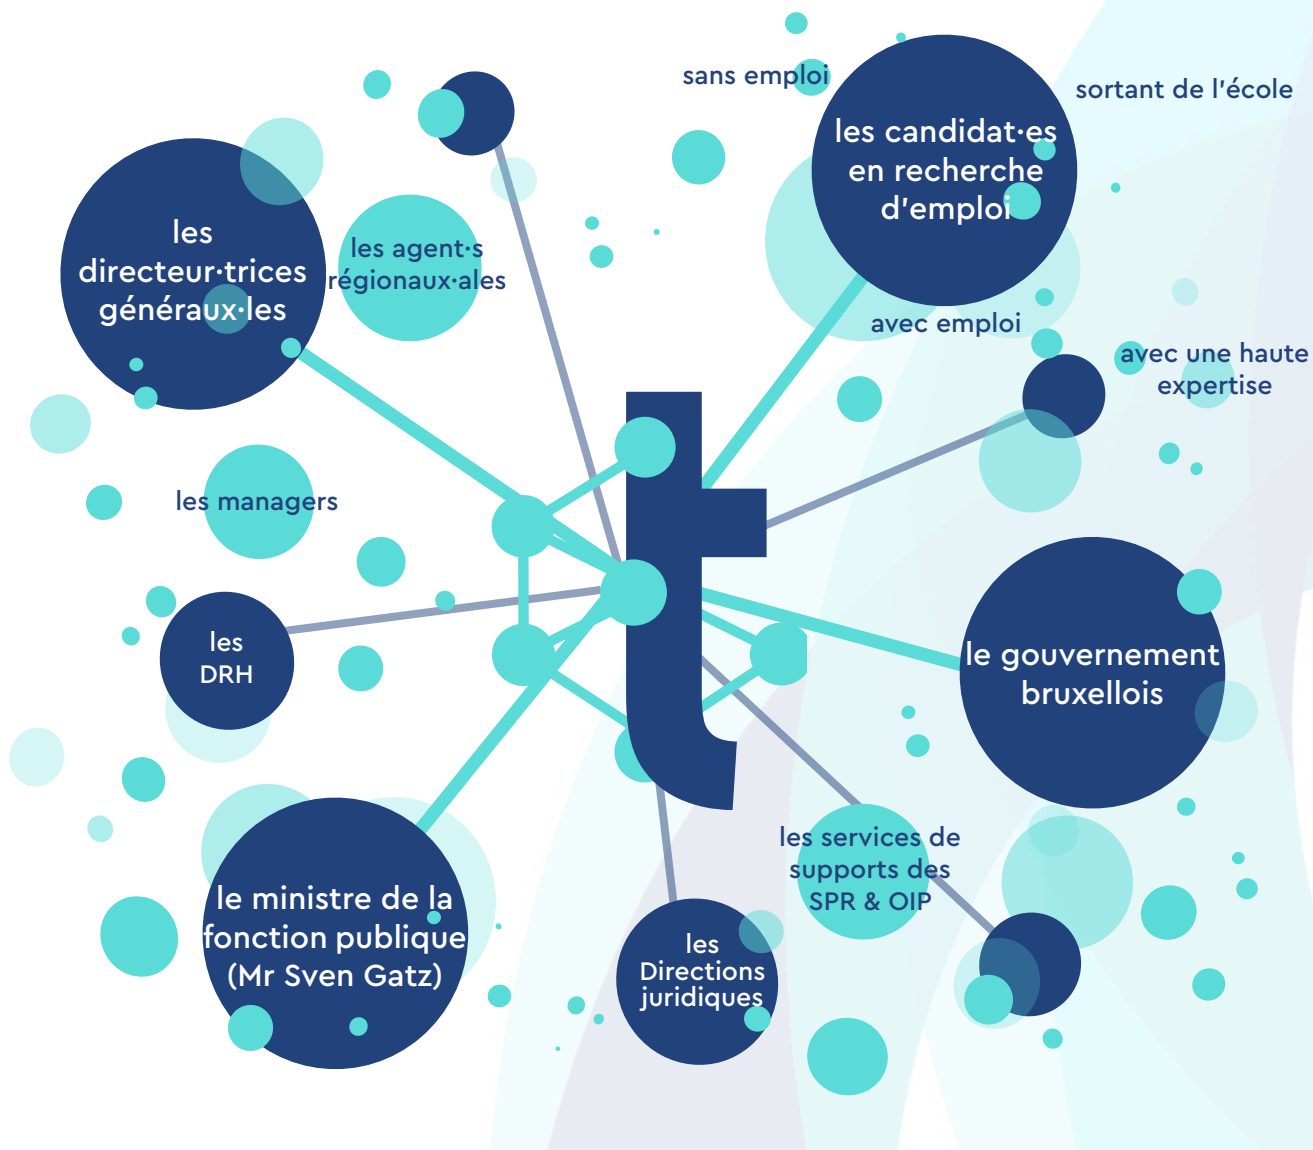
sans emploi

les candidat·es en recherche d'emploi

sortant de l'école

les directeur·trices généraux·les

les agent·s régionaux·ales

avec emploi

avec une haute expertise

t

les managers

les DRH

le gouvernement bruxellois

les services de supports des SPR & OIP

le ministre de la fonction publique (Mr Sven Gatz)

les Directions juridiques